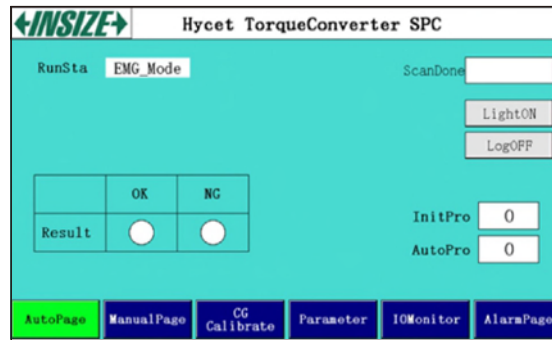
INSIZE

Hycet TorqueConverter SPC

RunSta EMG_Mode

ScanDone

LightON

LogOFF

|  | OK | NG |
|---|---|---|
| Result | ○ | ○ |

InitPro 0

AutoPro 0

AutoPage ManualPage CG Calibrate Parameter IOMonitor AlarmPage